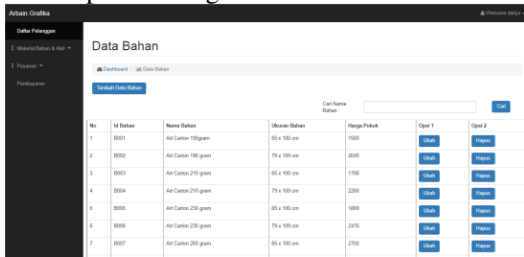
Arbain Grafika

Welcome daliya

Daftar Pelanggan

Material Bahan & Alat

Pesanan

Pembayaran

Data Bahan

Dashboard / Data Bahan

Tambah Data Bahan

Cari Nama Bahan

Cari

| No | Id Bahan | Nama Bahan | Ukuran Bahan | Harga Pokok | Opsi 1 | Opsi 2 |
|---|---|---|---|---|---|---|
| 1 | B001 | Art Carton 190gram | 65 x 100 cm | 1500 | Ubah | Hapus |
| 2 | B002 | Art Carton 190 gram | 79 x 109 cm | 2045 | Ubah | Hapus |
| 3 | B003 | Art Carton 210 gram | 65 x 100 cm | 1700 | Ubah | Hapus |
| 4 | B004 | Art Carton 210 gram | 79 x 109 cm | 2260 | Ubah | Hapus |
| 5 | B005 | Art Carton 230 gram | 65 x 100 cm | 1800 | Ubah | Hapus |
| 6 | B006 | Art Carton 230 gram | 79 x 109 cm | 2475 | Ubah | Hapus |
| 7 | B007 | Art Carton 260 gram | 65 x 100 cm | 2700 | Ubah | Hapus |